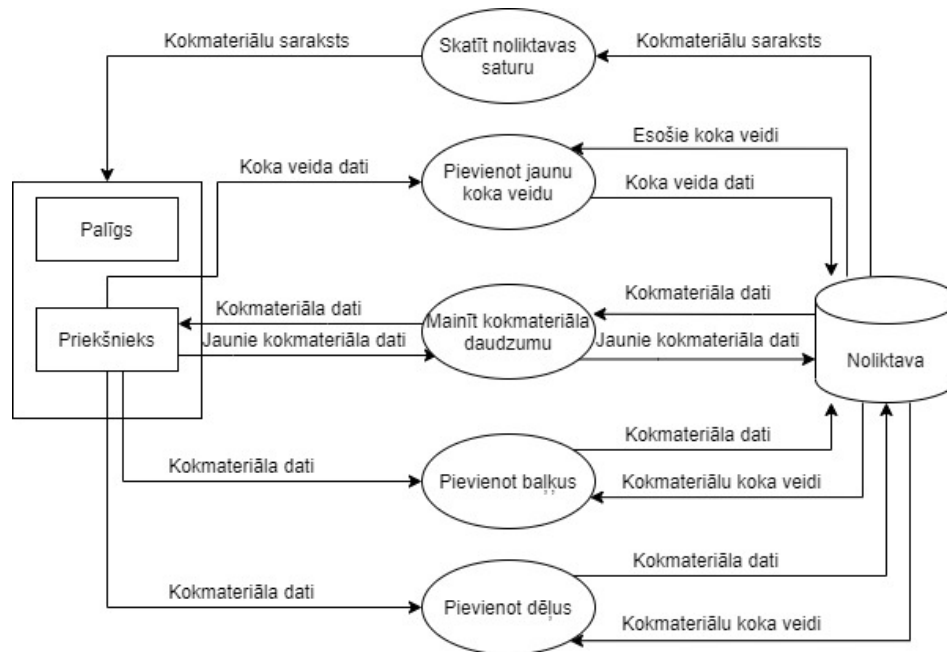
Kokmateriālu saraksts

Skatīt noliktavas saturu

Kokmateriālu saraksts

Esošie koka veidi

Koka veida dati

Pievienot jaunu koka veidu

Koka veida dati

Palīgs

Kokmateriāla dati

Kokmateriāla dati

Priekšnieks

Jaunie kokmateriāla dati

Mainīt kokmateriāla daudzumu

Jaunie kokmateriāla dati

Noliktava

Kokmateriāla dati

Kokmateriāla dati

Pievienot baļķus

Kokmateriālu koka veidi

Kokmateriāla dati

Kokmateriāla dati

Pievienot dēļus

Kokmateriālu koka veidi